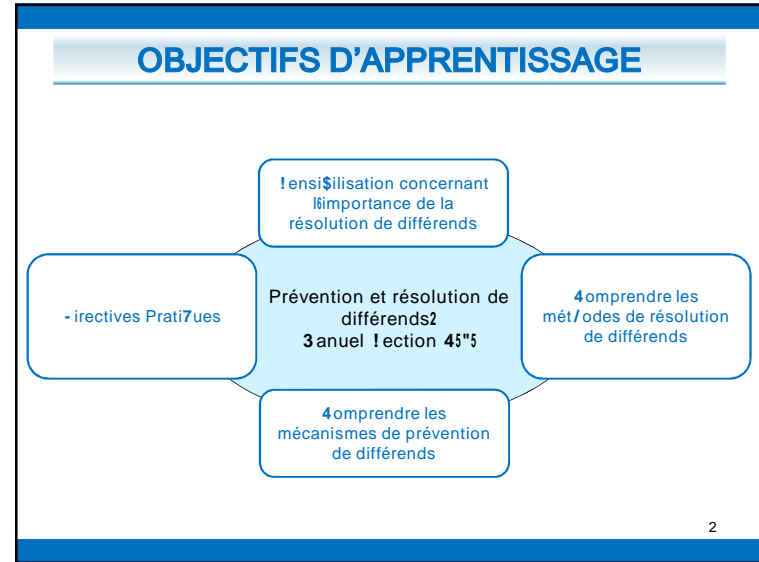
OBJECTIFS D'APPRENTISSAGE

!ensi$ilisation concernant l6importance de la résolution de différends

-irectives Prati7ues

Prévention et résolution de différends2
3anuel !ection 45"5

4omprendre les mét/odes de résolution de différends

4omprendre les mécanismes de prévention de différends

2